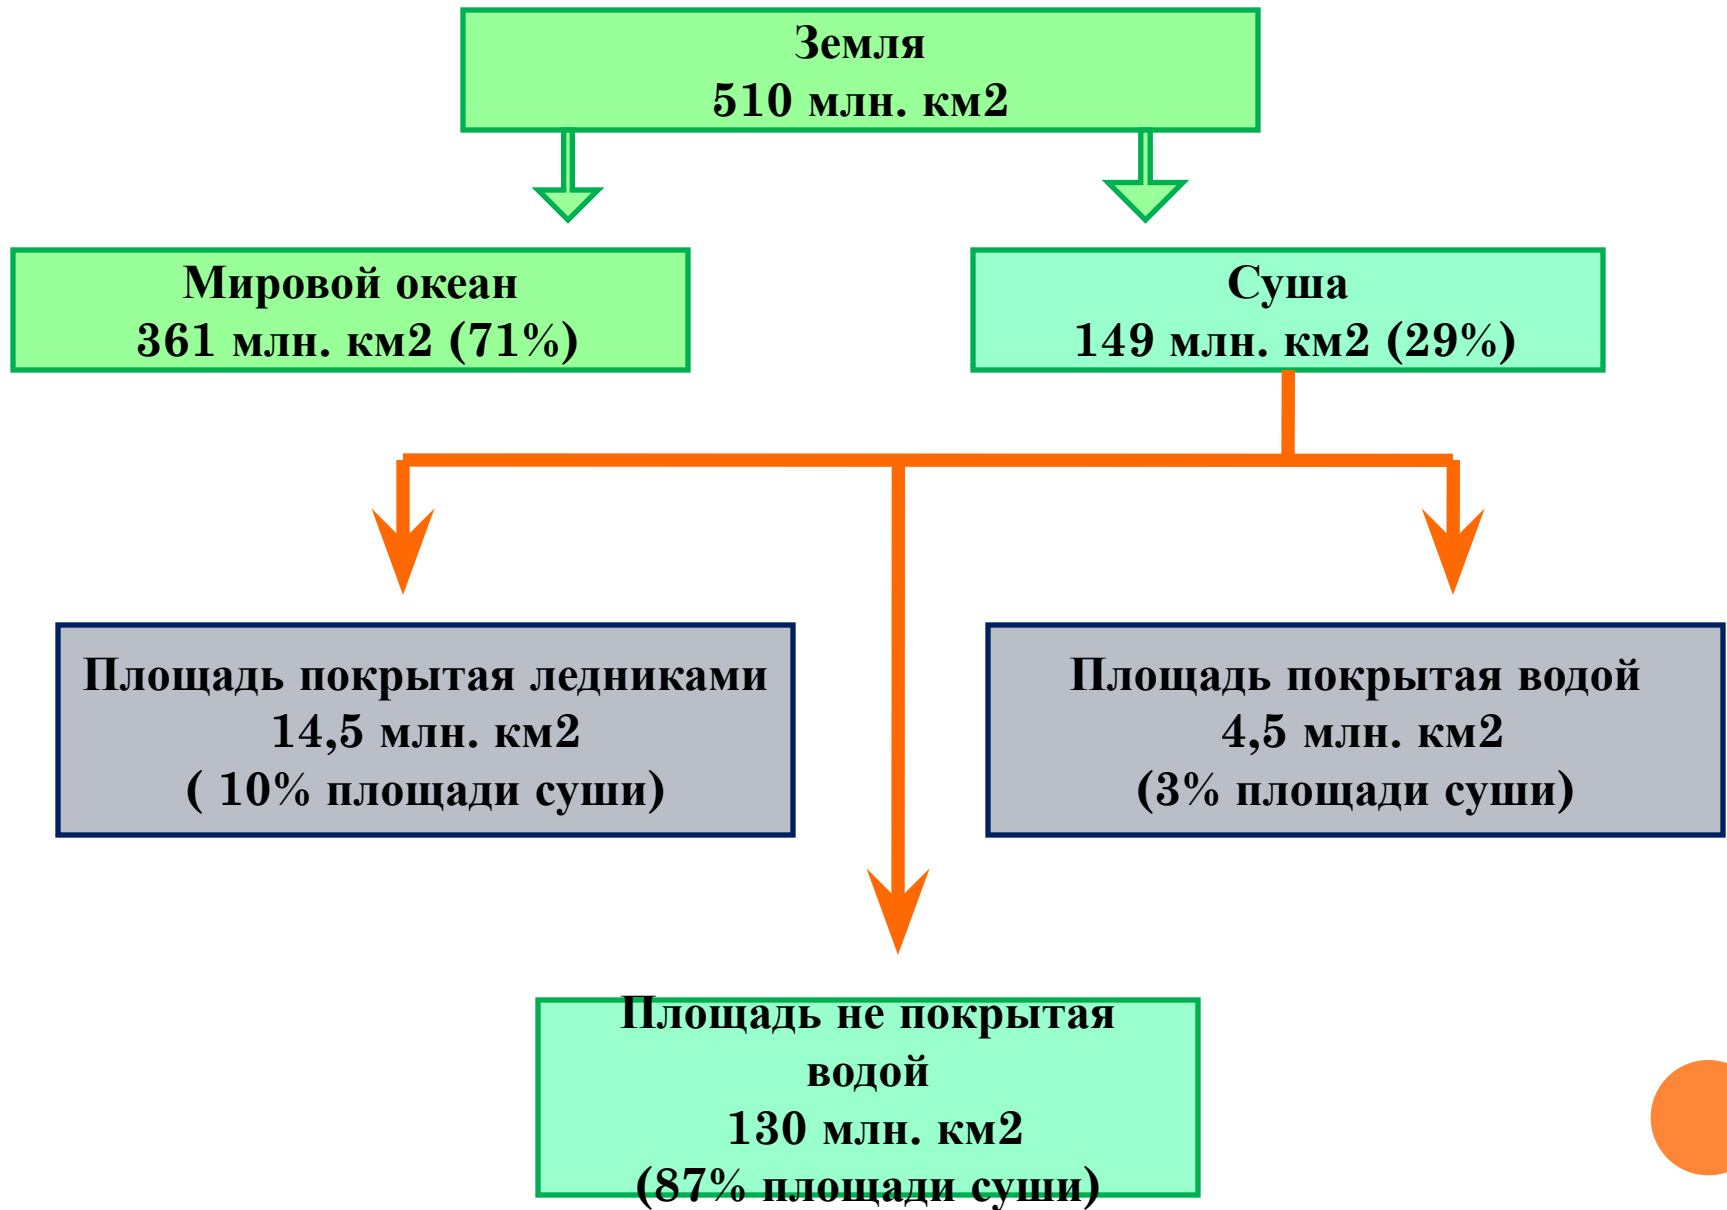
Земля
510 млн. км2

Мировой океан
361 млн. км2 (71%)

Суша
149 млн. км2 (29%)

Площадь покрытая ледниками
14,5 млн. км2
( 10% площади суши)

Площадь покрытая водой
4,5 млн. км2
(3% площади суши)

Площадь не покрытая водой
130 млн. км2
(87% площади суши)